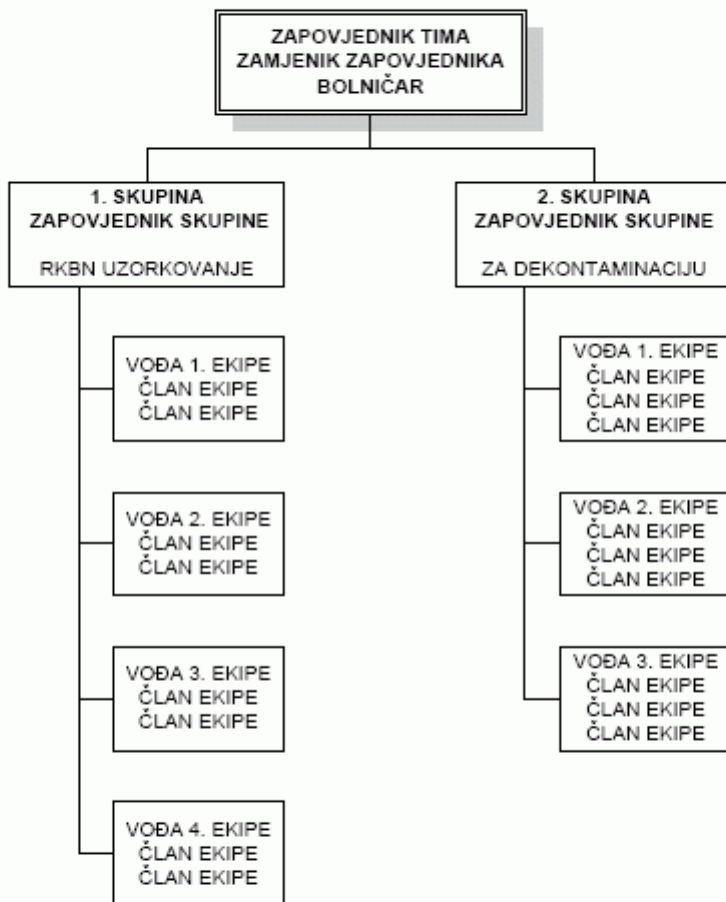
ZAPOVJEDNIK TIMA
ZAMJENIK ZAPOVJEDNIKA
BOLNIČAR

1. SKUPINA
ZAPOVJEDNIK SKUPINE

RKBN UZORKOVANJE

VOĐA 1. EKIPE
ČLAN EKIPE
ČLAN EKIPE

VOĐA 2. EKIPE
ČLAN EKIPE
ČLAN EKIPE

VOĐA 3. EKIPE
ČLAN EKIPE
ČLAN EKIPE

VOĐA 4. EKIPE
ČLAN EKIPE
ČLAN EKIPE

2. SKUPINA
ZAPOVJEDNIK SKUPINE

ZA DEKONTAMINACIJU

VOĐA 1. EKIPE
ČLAN EKIPE
ČLAN EKIPE
ČLAN EKIPE

VOĐA 2. EKIPE
ČLAN EKIPE
ČLAN EKIPE
ČLAN EKIPE

VOĐA 3. EKIPE
ČLAN EKIPE
ČLAN EKIPE
ČLAN EKIPE